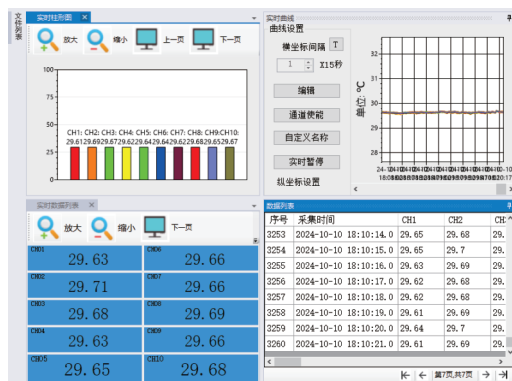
文件列表

实时柱形图 ×

放大 缩小 上一页 下一页

100
80
60
40
20
0

CH1: CH2: CH3: CH4: CH5: CH6: CH7: CH8: CH9: CH10:
29.6129.6829.6729.6229.6429.6229.6829.6529.67

实时曲线

曲线设置
横坐标间隔 T
1 X15秒
编辑
通道使能
自定义名称
实时暂停
纵坐标设置

32
31
30
29
28
27
单位 ℃

实时数据列表 ×

放大 缩小 下一页

| CH01 29.63 | CH06 29.66 |
|---|---|
| CH02 29.71 | CH07 29.66 |
| CH03 29.68 | CH08 29.69 |
| CH04 29.63 | CH09 29.66 |
| CH05 29.65 | CH10 29.66 |

数据列表

| 序号 | 采集时间 | CH1 | CH2 | CH |
|---|---|---|---|---|
| 3253 | 2024-10-10 18:10:14.0 | 29.65 | 29.68 | 29. |
| 3254 | 2024-10-10 18:10:15.0 | 29.65 | 29.7 | 29. |
| 3255 | 2024-10-10 18:10:16.0 | 29.63 | 29.69 | 29. |
| 3256 | 2024-10-10 18:10:17.0 | 29.62 | 29.68 | 29. |
| 3257 | 2024-10-10 18:10:18.0 | 29.62 | 29.68 | 29. |
| 3258 | 2024-10-10 18:10:19.0 | 29.61 | 29.69 | 29. |
| 3259 | 2024-10-10 18:10:20.0 | 29.64 | 29.7 | 29. |
| 3260 | 2024-10-10 18:10:21.0 | 29.61 | 29.69 | 29. |

第7页,共7页